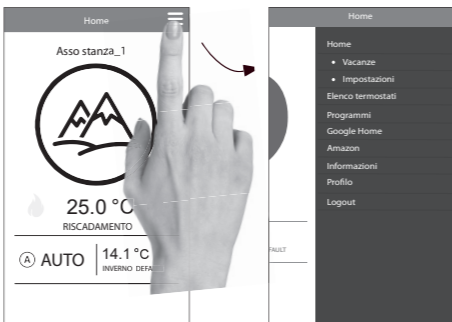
Home

Asso stanza_1

25.0 °C

RISCALDAMENTO

A AUTO

14.1 °C

INVERNO DEFA

Home

Home

• Vacanze

• Impostazioni

Elenco termostati

Programmi

Google Home

Amazon

Informazioni

Profilo

Logout

FAULT